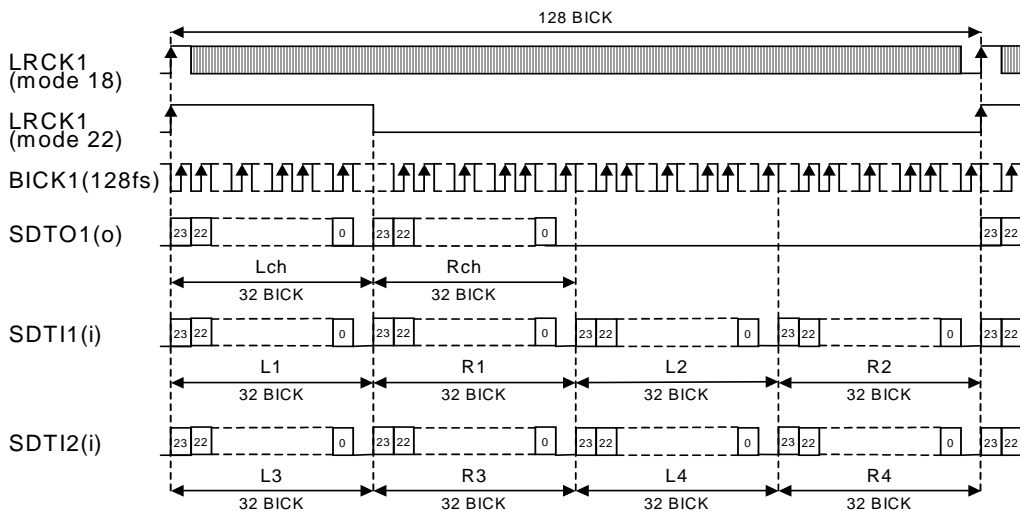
128 BICK

LRCK1 (mode 18)

LRCK1 (mode 22)

BICK1(128fs)

SDTO1(o)

23 22 0 23 22 0 23 22

Lch
32 BICK

Rch
32 BICK

SDTI1(i)

23 22 0 23 22 0 23 22 0 23 22 0 23 22

L1
32 BICK

R1
32 BICK

L2
32 BICK

R2
32 BICK

SDTI2(i)

23 22 0 23 22 0 23 22 0 23 22 0 23 22

L3
32 BICK

R3
32 BICK

L4
32 BICK

R4
32 BICK